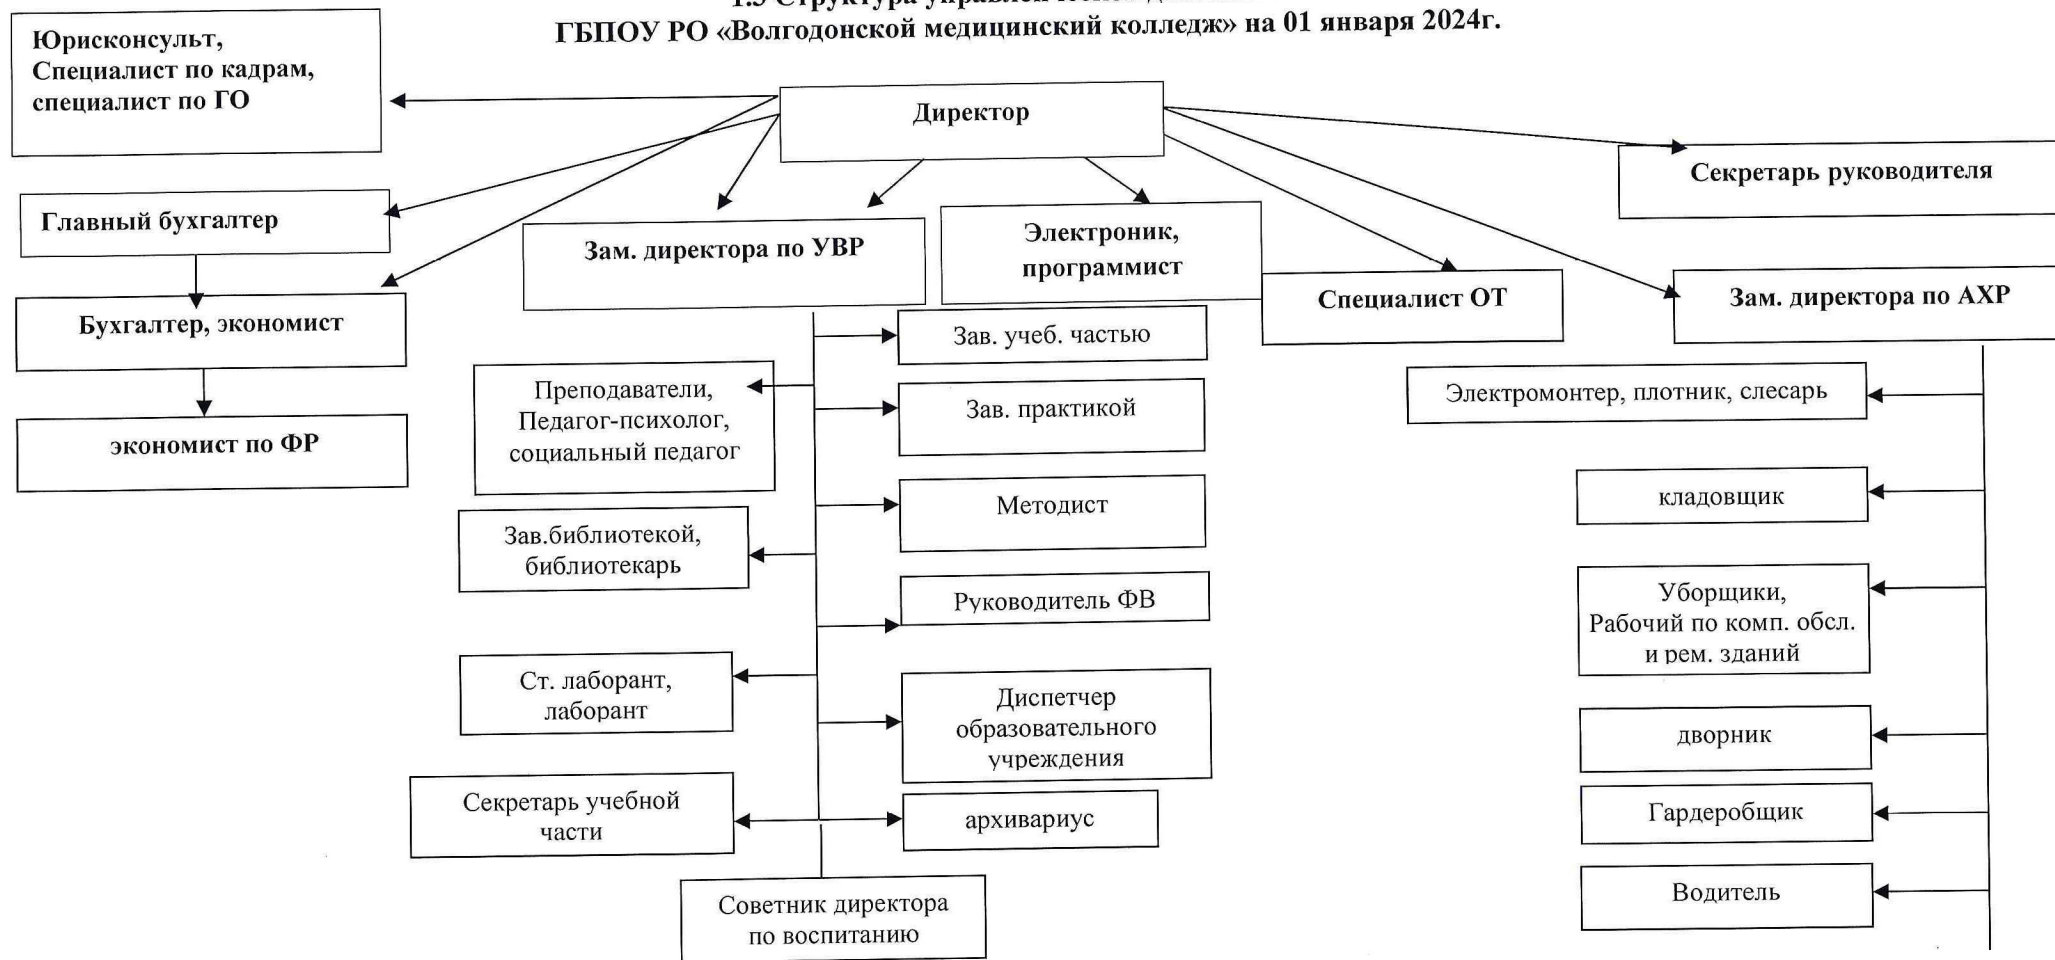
1.5 Структура управлен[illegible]
ГБПОУ РО «Волгодонской медицинский колледж» на 01 января 2024г.

Юрисконсульт, Специалист по кадрам, специалист по ГО

Директор

Секретарь руководителя

Главный бухгалтер

Зам. директора по УВР

Электроник, программист

Специалист ОТ

Зам. директора по АХР

Бухгалтер, экономист

экономист по ФР

Зав. учеб. частью

Преподаватели, Педагог-психолог, социальный педагог

Зав. практикой

Методист

Зав.библиотекой, библиотекарь

Руководитель ФВ

Ст. лаборант, лаборант

Диспетчер образовательного учреждения

Секретарь учебной части

архивариус

Советник директора по воспитанию

Электромонтер, плотник, слесарь

кладовщик

Уборщики, Рабочий по комп. обсл. и рем. зданий

дворник

Гардеробщик

Водитель